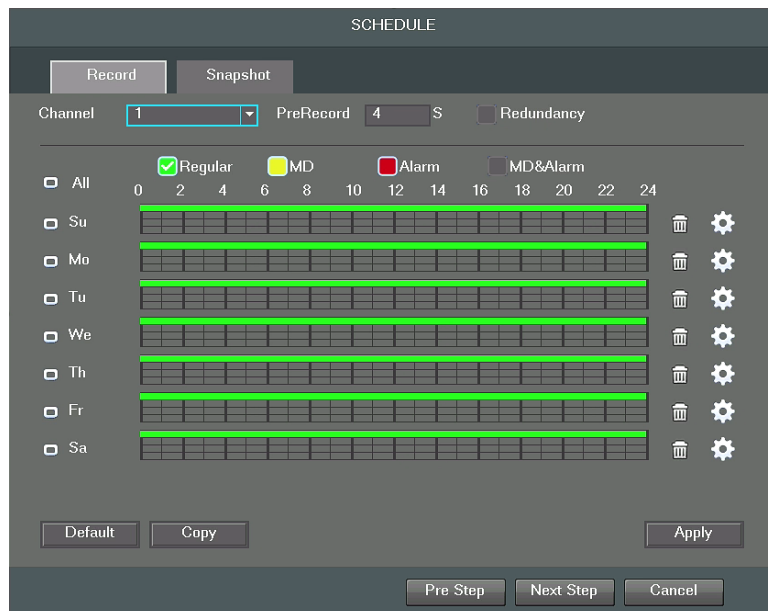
SCHEDULE

Record Snapshot

Channel 1 PreRecord 4 S Redundancy

Regular MD Alarm MD&Alarm

All 0 2 4 6 8 10 12 14 16 18 20 22 24

Su

Mo

Tu

We

Th

Fr

Sa

Default Copy Apply

Pre Step Next Step Cancel